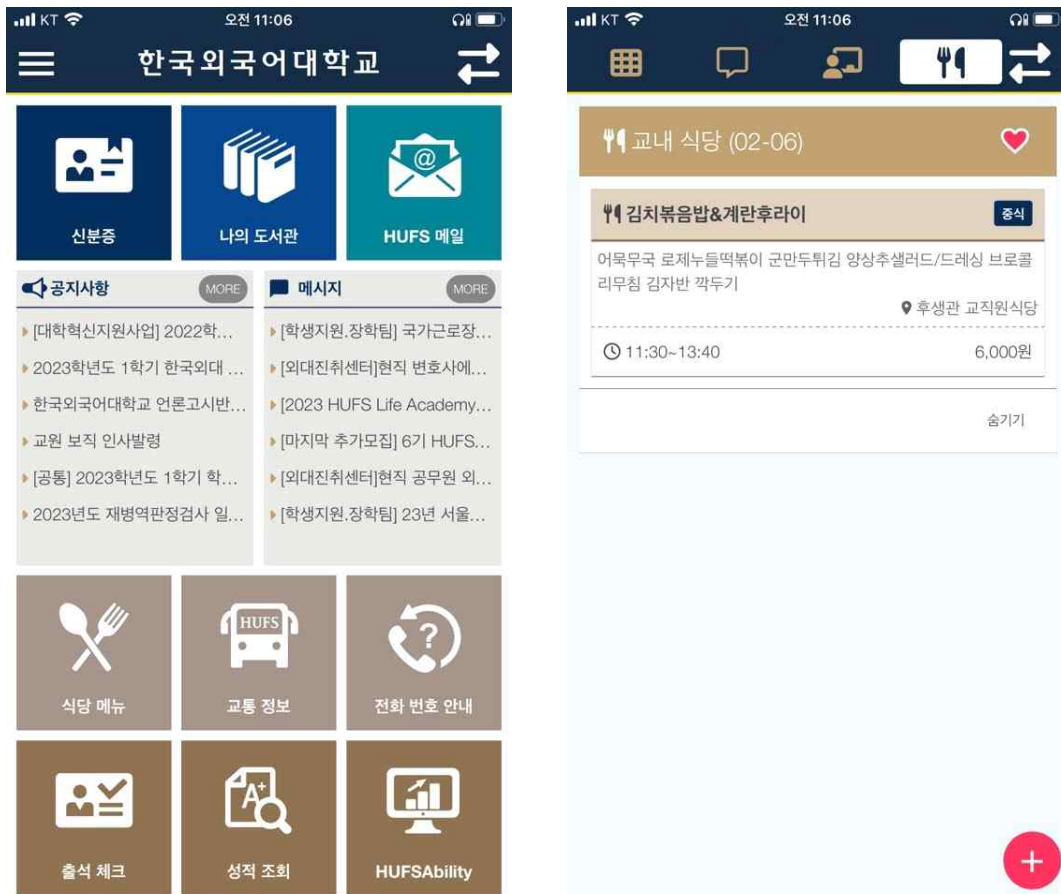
KT 오전 11:06

한국외국어대학교

신분증

나의 도서관

HUFS 메일

공지사항 MORE

▸[대학혁신지원사업] 2022학...
▸2023학년도 1학기 한국외대 ...
▸한국외국어대학교 언론고시반...
▸교원 보직 인사발령
▸[공통] 2023학년도 1학기 학...
▸2023년도 재병역판정검사 일...

메시지 MORE

▸[학생지원.장학팀] 국가근로장...
▸[외대진취센터]현직 변호사에...
▸[2023 HUFS Life Academy...
▸[마지막 추가모집] 6기 HUFS...
▸[외대진취센터]현직 공무원 외...
▸[학생지원.장학팀] 23년 서울...

식당 메뉴

HUFS

교통 정보

전화 번호 안내

출석 체크

성적 조회

HUFSAbility

KT 오전 11:06

교내 식당 (02-06)

김치볶음밥&계란후라이 중식

어묵무국 로제누들떡볶이 군만두튀김 양상추샐러드/드레싱 브로콜리무침 김자반 깍두기

후생관 교직원식당

11:30~13:40 6,000원

숨기기

+